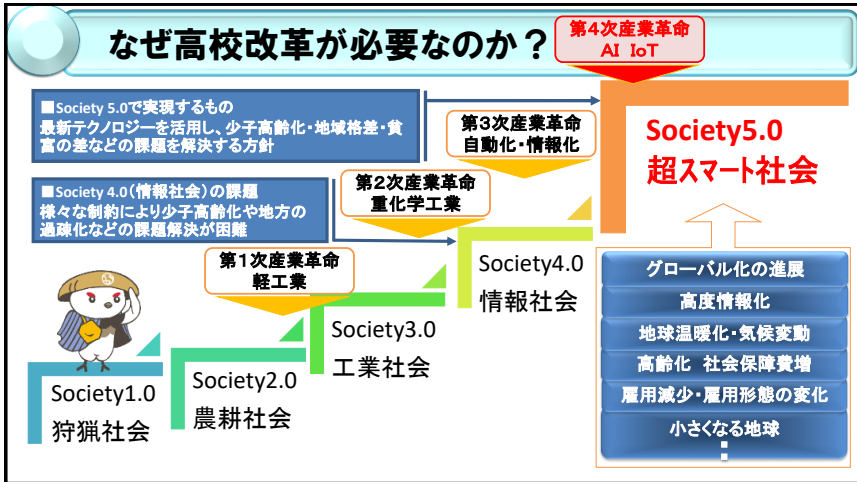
なぜ高校改革が必要なのか？

第4次産業革命
AI IoT

■Society 5.0で実現するもの
最新テクノロジーを活用し、少子高齢化・地域格差・貧富の差などの課題を解決する方針

■Society 4.0（情報社会）の課題
様々な制約により少子高齢化や地方の過疎化などの課題解決が困難

第3次産業革命
自動化・情報化

第2次産業革命
重化学工業

第1次産業革命
軽工業

Society5.0
超スマート社会

Society4.0
情報社会

Society3.0
工業社会

Society2.0
農耕社会

Society1.0
狩猟社会

グローバル化の進展
高度情報化
地球温暖化・気候変動
高齢化 社会保障費増
雇用減少・雇用形態の変化
小さくなる地球
：